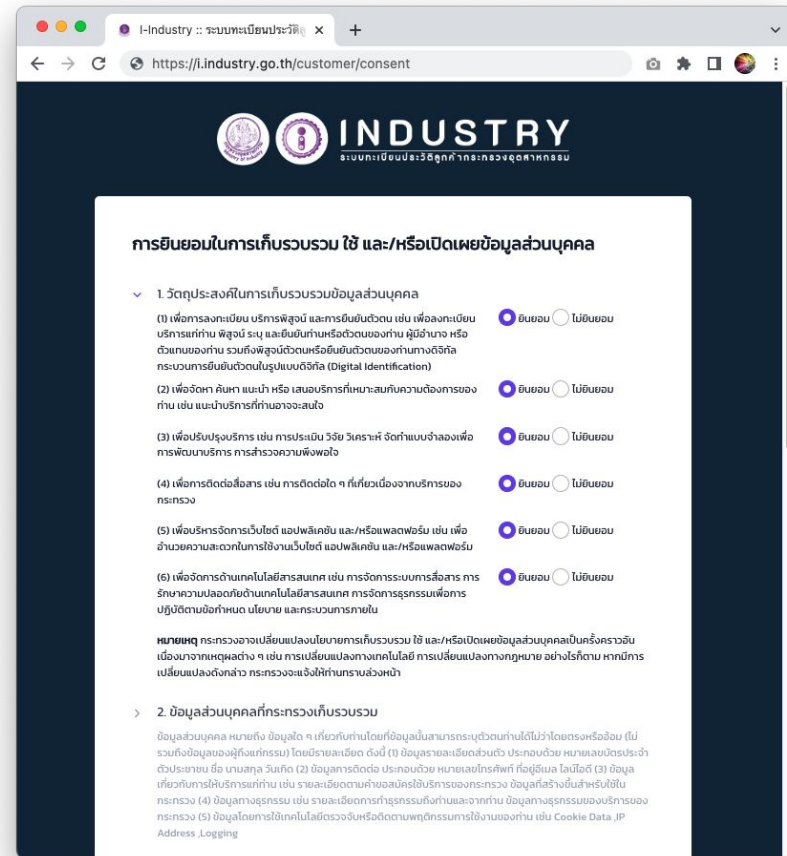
I-Industry :: ระบบทะเบียนประวัติลู ×

https://i.industry.go.th/customer/consent

INDUSTRY
ระบบทะเบียนประวัติลูกค้ากระทรวงอุตสาหกรรม

การยินยอมในการเก็บรวบรวม ใช้ และ/หรือเปิดเผยข้อมูลส่วนบุคคล

1. วัตถุประสงค์ในการเก็บรวบรวมข้อมูลส่วนบุคคล

(1) เพื่อการลงทะเบียน บริการพิสูจน์ และการยืนยันตัวตน เช่น เพื่อลงทะเบียนบริการแก่ท่าน พิสูจน์ ระบุ และยืนยันท่านหรือตัวตนของท่าน ผู้มีอำนาจ หรือตัวแทนของท่าน รวมถึงพิสูจน์ตัวตนหรือยืนยันตัวตนของท่านทางดิจิทัล กระบวนการยืนยันตัวตนในรูปแบบดิจิทัล (Digital Identification)
ยินยอม ไม่ยินยอม

(2) เพื่อจัดหา ค้นหา แนะนำ หรือ เสนอบริการที่เหมาะสมกับความต้องการของท่าน เช่น แนะนำบริการที่ท่านอาจจะสนใจ
ยินยอม ไม่ยินยอม

(3) เพื่อปรับปรุงบริการ เช่น การประเมิน วิจัย วิเคราะห์ จัดทำแบบจำลองเพื่อการพัฒนาบริการ การสำรวจความพึงพอใจ
ยินยอม ไม่ยินยอม

(4) เพื่อการติดต่อสื่อสาร เช่น การติดต่อใด ๆ ที่เกี่ยวเนื่องจากบริการของกระทรวง
ยินยอม ไม่ยินยอม

(5) เพื่อบริหารจัดการเว็บไซต์ แอปพลิเคชัน และ/หรือแพลตฟอร์ม เช่น เพื่ออำนวยความสะดวกในการใช้งานเว็บไซต์ แอปพลิเคชัน และ/หรือแพลตฟอร์ม
ยินยอม ไม่ยินยอม

(6) เพื่อจัดการด้านเทคโนโลยีสารสนเทศ เช่น การจัดการระบบการสื่อสาร การรักษาความปลอดภัยด้านเทคโนโลยีสารสนเทศ การจัดการธุรกรรมเพื่อการปฏิบัติตามข้อกำหนด นโยบาย และกระบวนการภายใน
ยินยอม ไม่ยินยอม

หมายเหตุ กระทรวงอาจเปลี่ยนแปลงนโยบายการเก็บรวบรวม ใช้ และ/หรือเปิดเผยข้อมูลส่วนบุคคลเป็นครั้งคราวอันเนื่องมาจากเหตุผลต่าง ๆ เช่น การเปลี่ยนแปลงทางเทคโนโลยี การเปลี่ยนแปลงทางกฎหมาย อย่างไรก็ตาม หากมีการเปลี่ยนแปลงดังกล่าว กระทรวงจะแจ้งให้ท่านทราบล่วงหน้า

2. ข้อมูลส่วนบุคคลที่กระทรวงเก็บรวบรวม

ข้อมูลส่วนบุคคล หมายถึง ข้อมูลใด ๆ เกี่ยวกับท่านโดยที่ข้อมูลนั้นสามารถระบุตัวตนท่านได้ไม่ว่าโดยตรงหรือโดยอ้อม (ไม่รวมถึงข้อมูลของผู้ถึงแก่กรรม) โดยมีรายละเอียด ดังนี้ (1) ข้อมูลรายละเอียดส่วนตัว ประกอบด้วย หมายเลขบัตรประจำตัวประชาชน ชื่อ นามสกุล วันเกิด (2) ข้อมูลการติดต่อ ประกอบด้วย หมายเลขโทรศัพท์ ที่อยู่อีเมล ไลน์ไอดี (3) ข้อมูลเกี่ยวกับการให้บริการแก่ท่าน เช่น รายละเอียดตามคำขอสมัครใช้บริการของกระทรวง ข้อมูลที่สร้างขึ้นสำหรับใช้ในกระทรวง (4) ข้อมูลทางธุรกรรม เช่น รายละเอียดการทำธุรกรรมถึงท่านและจากท่าน ข้อมูลทางธุรกรรมของบริการของกระทรวง (5) ข้อมูลโดยการใช้เทคโนโลยีตรวจจับหรือติดตามพฤติกรรมการใช้งานของท่าน เช่น Cookie Data ,IP Address ,Logging